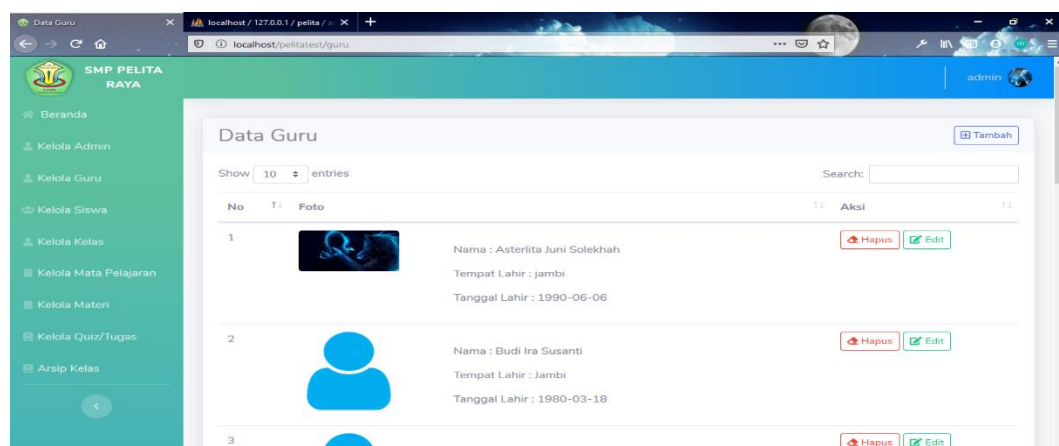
Data Guru
localhost / 127.0.0.1 / pelita / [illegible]
localhost/pelitatest/guru

SMP PELITA RAYA

admin

Beranda
Kelola Admin
Kelola Guru
Kelola Siswa
Kelola Kelas
Kelola Mata Pelajaran
Kelola Materi
Kelola Quiz/Tugas
Arsip Kelas

Data Guru

Tambah

Show 10 entries

Search:

| No | Foto | | Aksi |
|---|---|---|---|
| 1 | | Nama : Asterlita Juni Solekhah<br>Tempat Lahir : jambi<br>Tanggal Lahir : 1990-06-06 | Hapus Edit |
| 2 | | Nama : Budi Ira Susanti<br>Tempat Lahir : Jambi<br>Tanggal Lahir : 1980-03-18 | Hapus Edit |
| 3 | | | Hapus Edit |